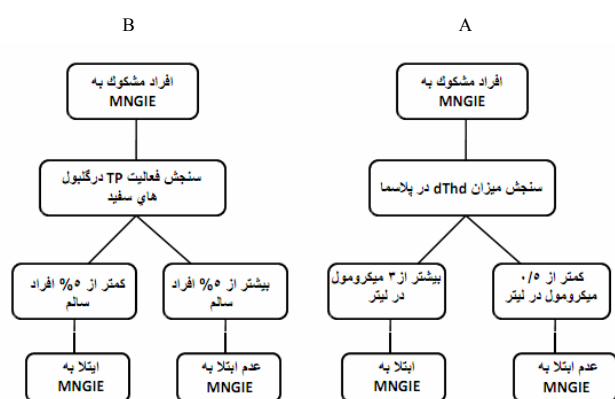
B

افراد مشكوك به MNGIE

سنجش فعاليت TP درگلبول هاي سفيد

كمتر از ۵% افراد سالم

بيشتر از ۵% افراد سالم

ابتلا به MNGIE

عدم ابتلا به MNGIE

A

افراد مشكوك به MNGIE

سنجش ميزان dThd در پلاسما

بيشتر از ۳ ميكرومول در ليتر

كمتر از ۰/۵ ميكرومول در ليتر

ابتلا به MNGIE

عدم ابتلا به MNGIE